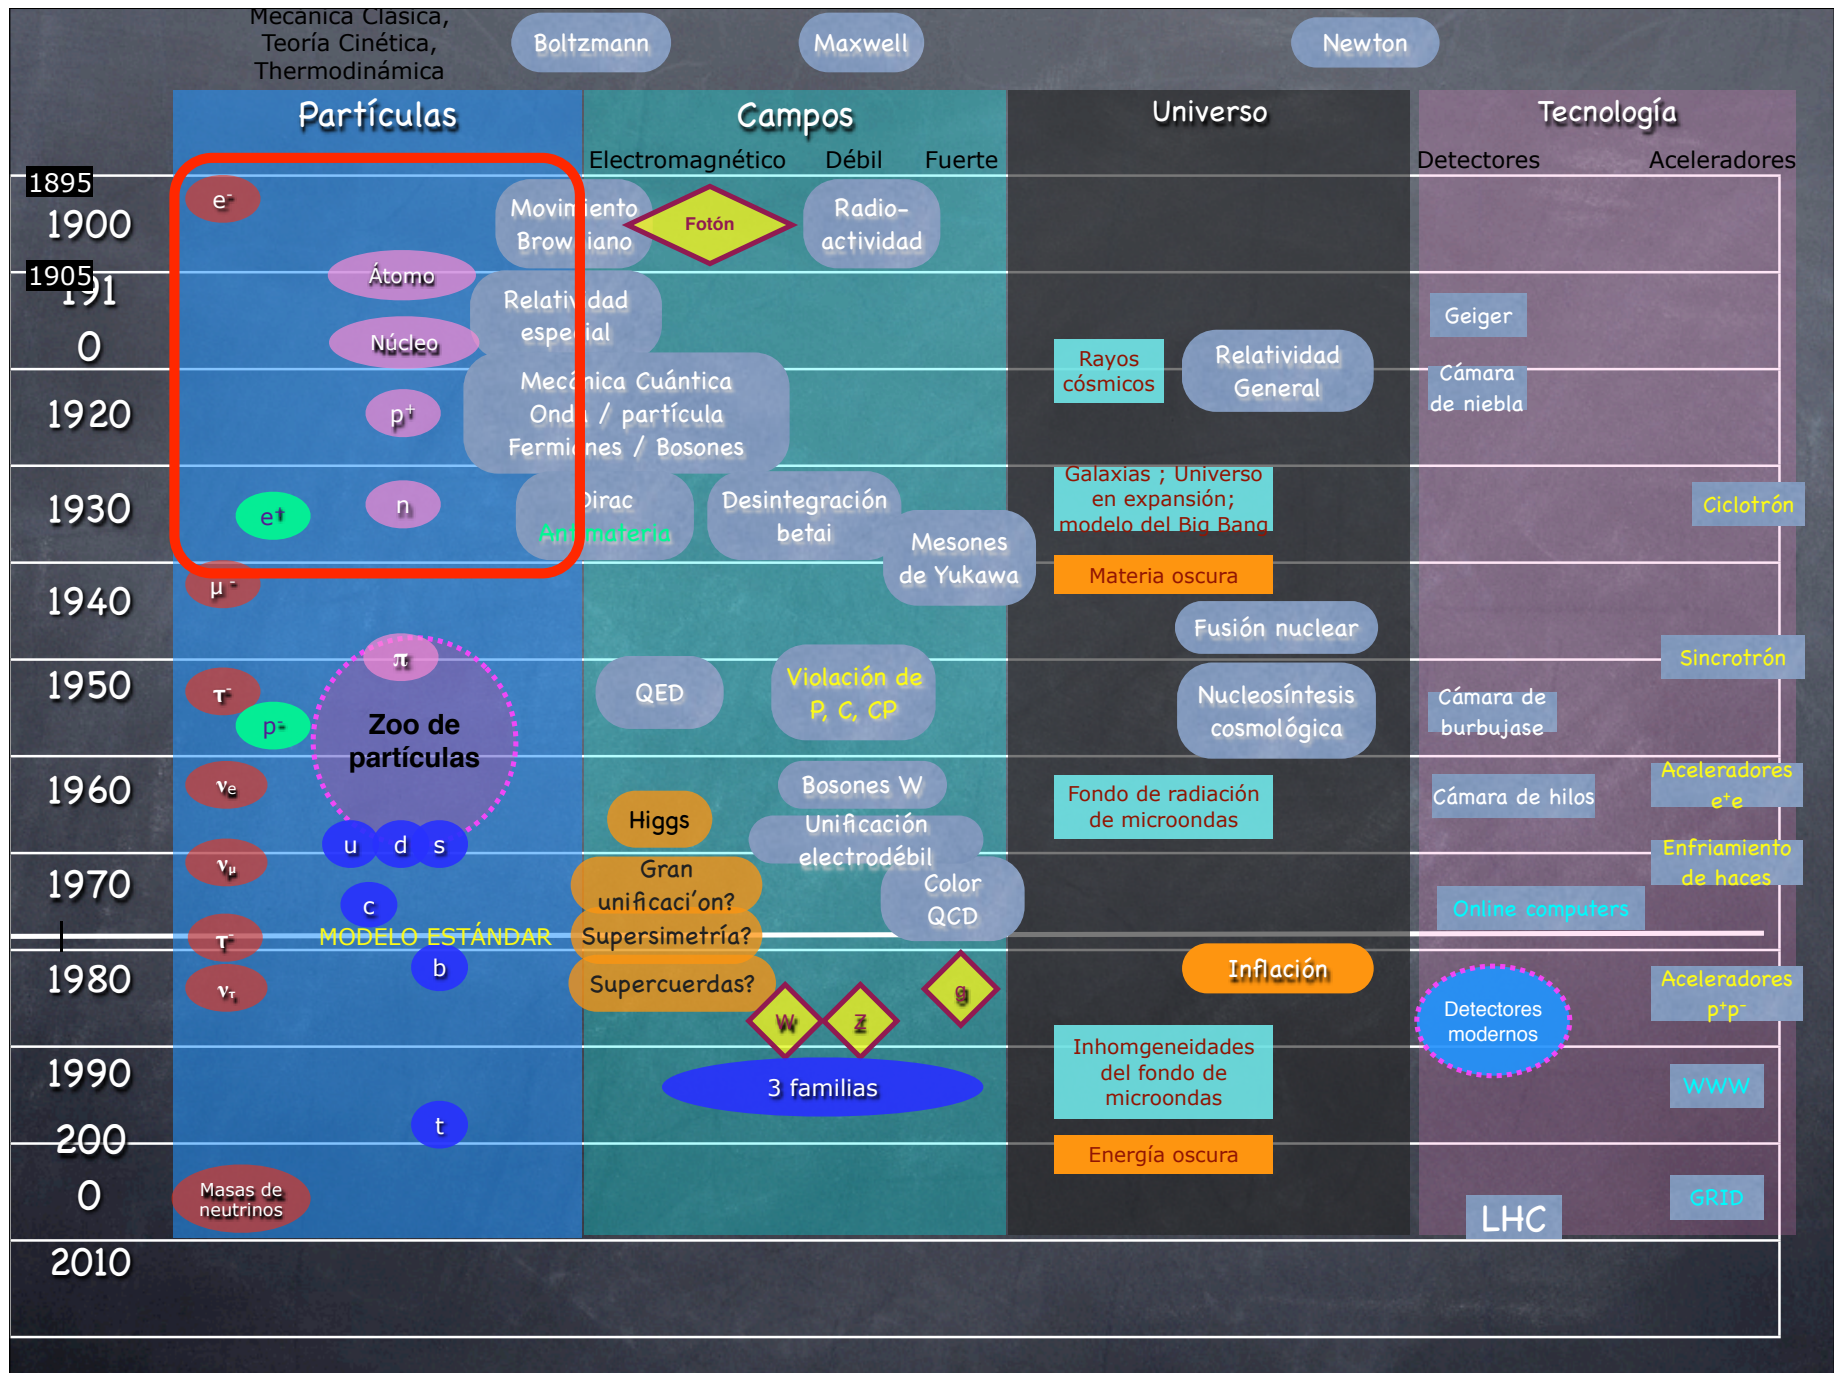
Mecanica Clasica, Teoría Cinética, Thermodinámica

Boltzmann

Maxwell

Newton

Partículas

Campos

Universo

Tecnología

Electromagnético Débil Fuerte

Detectores Aceleradores

1895
1900
1905
191
0
1920
1930
1940
1950
1960
1970
1980
1990
200
0
2010

$e^-$

Movimiento Browniano

Fotón

Radio-actividad

Átomo

Relatividad especial

Núcleo

Geiger

Rayos cósmicos

Relatividad General

Cámara de niebla

$p^+$

Mecánica Cuántica Onda / partícula Fermiones / Bosones

Galaxias ; Universo en expansión; modelo del Big Bang

$e^+$

n

Dirac Antimateria

Desintegración betai

Mesones de Yukawa

Ciclotrón

Materia oscura

$\mu^-$

Fusión nuclear

$\pi$

Sincrotrón

$\tau^-$

QED

Violación de P, C, CP

Nucleosíntesis cosmológica

Cámara de burbujase

$p^-$

Zoo de partículas

$\nu_e$

Bosones W

Fondo de radiación de microondas

Cámara de hilos

Aceleradores $e^+e^-$

Higgs

Unificación electrodébil

u d s

Gran unificaci'on?

Enfriamiento de haces

$\nu_\mu$

Color QCD

c

Online computers

$\tau^-$

MODELO ESTÁNDAR

Supersimetría?

Inflación

b

Supercuerdas?

g

Aceleradores $p^+p^-$

$\nu_\tau$

W

Z

Detectores modernos

Inhomgeneidades del fondo de microondas

3 familias

WWW

t

Energía oscura

Masas de neutrinos

GRID

LHC